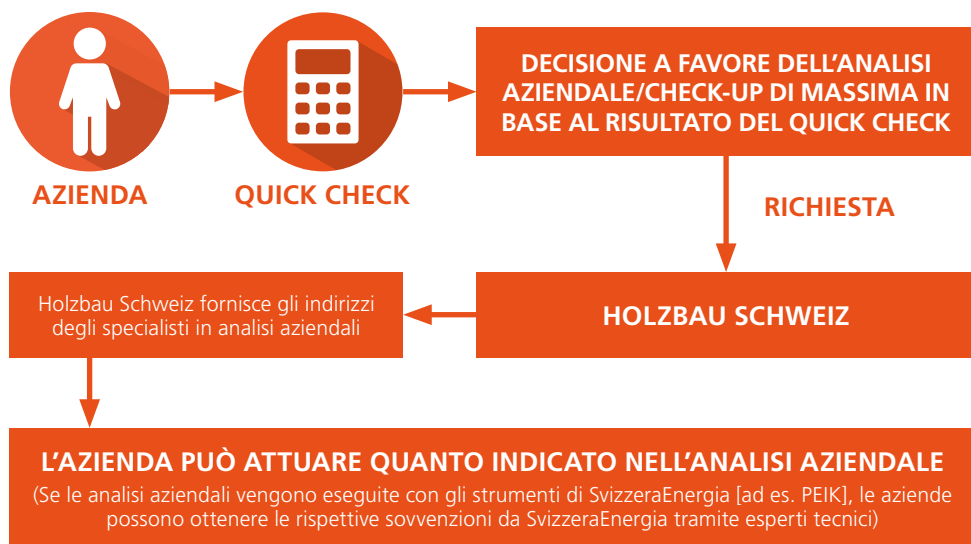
AZIENDA

QUICK CHECK

DECISIONE A FAVORE DELL'ANALISI AZIENDALE/CHECK-UP DI MASSIMA IN BASE AL RISULTATO DEL QUICK CHECK

RICHIESTA

HOLZBAU SCHWEIZ

Holzbau Schweiz fornisce gli indirizzi degli specialisti in analisi aziendali

L'AZIENDA PUÒ ATTUARE QUANTO INDICATO NELL'ANALISI AZIENDALE
(Se le analisi aziendali vengono eseguite con gli strumenti di SvizzeraEnergia [ad es. PEIK], le aziende possono ottenere le rispettive sovvenzioni da SvizzeraEnergia tramite esperti tecnici)